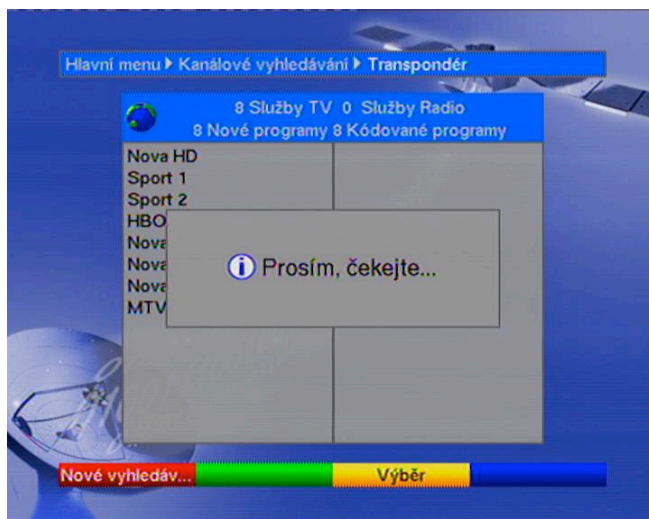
Hlavní menu ▶ Kanálové vyhledávání ▶ Transpondér

8 Služby TV 0 Služby Radio
8 Nové programy 8 Kódované programy

Nova HD
Sport 1
Sport 2
HBO
Nova
Nova
Nova
MTV

Prosím, čekejte...

Nové vyhledáv...
Výběr